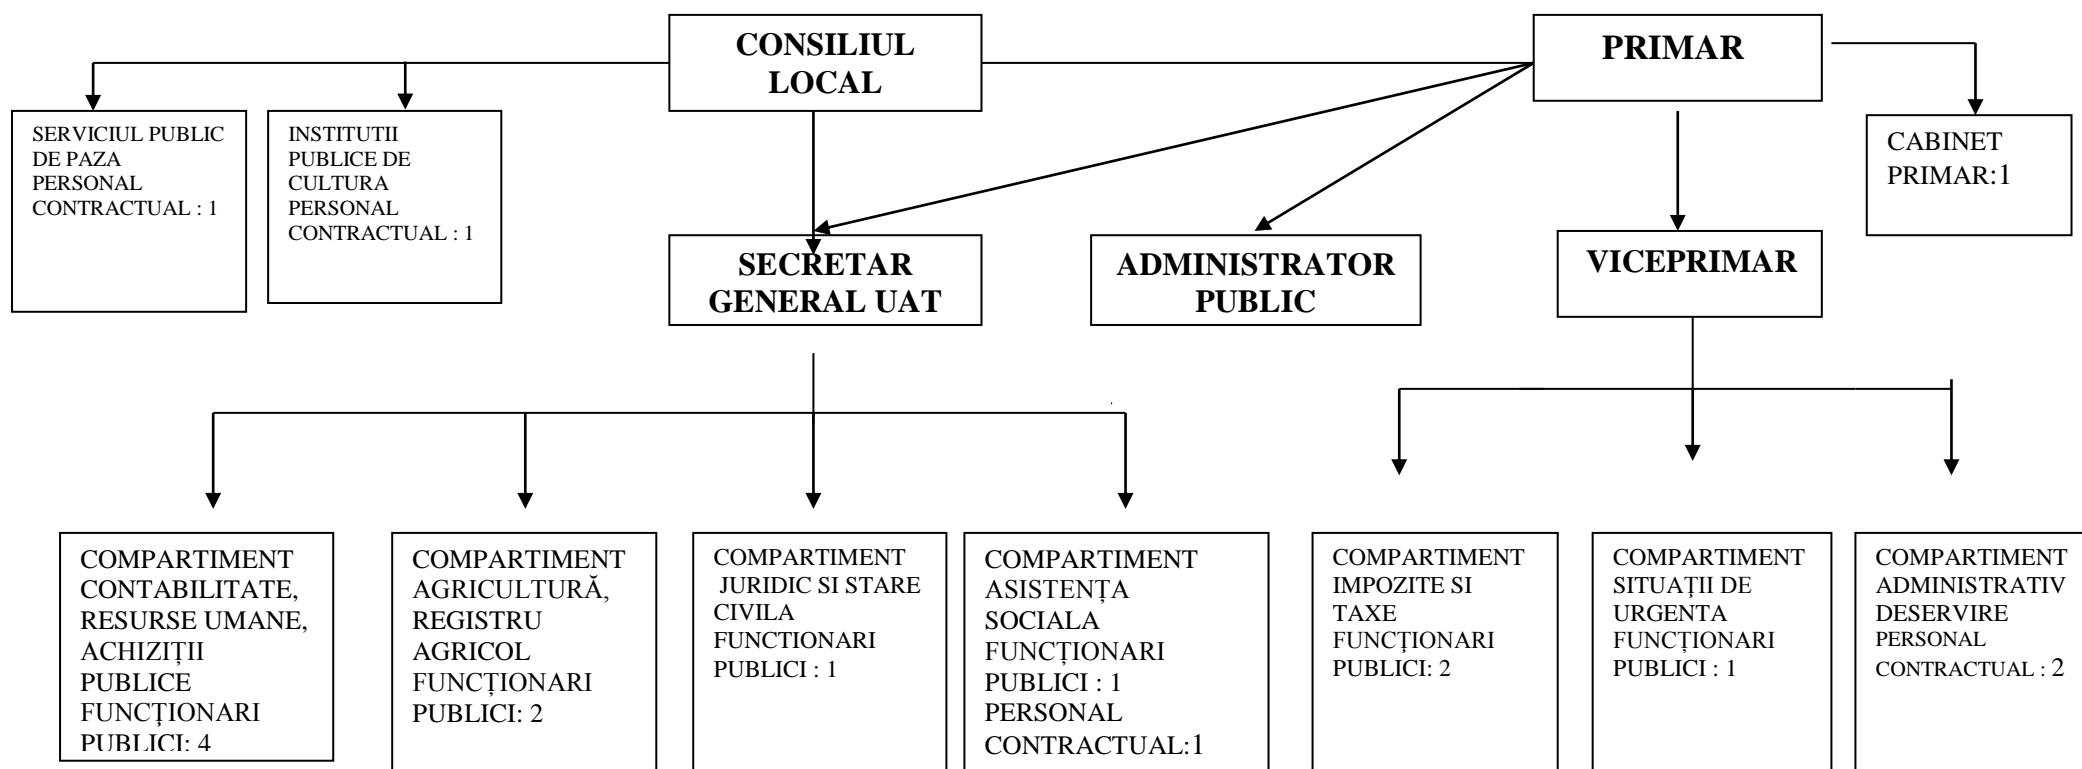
CONSILIUL LOCAL

PRIMAR

SERVICIUL PUBLIC DE PAZA PERSONAL CONTRACTUAL : 1

INSTITUTII PUBLICE DE CULTURA PERSONAL CONTRACTUAL : 1

CABINET PRIMAR:1

SECRETAR GENERAL UAT

ADMINISTRATOR PUBLIC

VICEPRIMAR

COMPARTIMENT CONTABILITATE, RESURSE UMANE, ACHIZIȚII PUBLICE FUNCȚIONARI PUBLICI: 4

COMPARTIMENT AGRICULTURĂ, REGISTRU AGRICOL FUNCȚIONARI PUBLICI: 2

COMPARTIMENT JURIDIC SI STARE CIVILA FUNCTIONARI PUBLICI : 1

COMPARTIMENT ASISTENȚA SOCIALA FUNCȚIONARI PUBLICI : 1 PERSONAL CONTRACTUAL:1

COMPARTIMENT IMPOZITE SI TAXE FUNCȚIONARI PUBLICI: 2

COMPARTIMENT SITUAȚII DE URGENTA FUNCȚIONARI PUBLICI : 1

COMPARTIMENT ADMINISTRATIV DESERVIRE PERSONAL CONTRACTUAL : 2